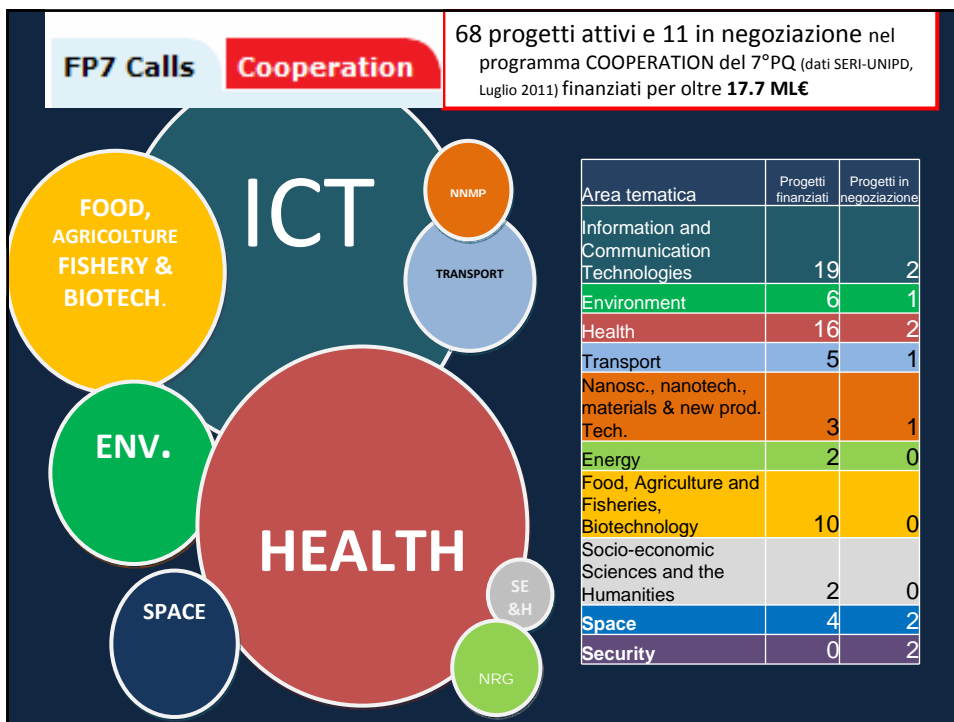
FP7 Calls Cooperation

68 progetti attivi e 11 in negoziazione nel programma COOPERATION del 7°PQ (dati SERI-UNIPD, Luglio 2011) finanziati per oltre **17.7 ML€**

ICT

NNMP

TRANSPORT

FOOD, AGRICOLTURE FISHERY & BIOTECH.

ENV.

HEALTH

SE &H

SPACE

NRG

| Area tematica | Progetti finanziati | Progetti in negoziazione |
|---|---|---|
| Information and Communication Technologies | 19 | 2 |
| Environment | 6 | 1 |
| Health | 16 | 2 |
| Transport | 5 | 1 |
| Nanosc., nanotech., materials & new prod. Tech. | 3 | 1 |
| Energy | 2 | 0 |
| Food, Agriculture and Fisheries, Biotechnology | 10 | 0 |
| Socio-economic Sciences and the Humanities | 2 | 0 |
| **Space** | 4 | 2 |
| **Security** | 0 | 2 |